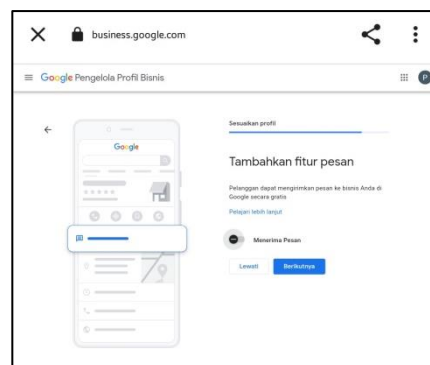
business.google.com

Google Pengelola Profil Bisnis

Google

Sesuaikan profil

Tambahkan fitur pesan

Pelanggan dapat mengirimkan pesan ke bisnis Anda di Google secara gratis

Pelajari lebih lanjut

Menerima Pesan

Lewati

Berikutnya